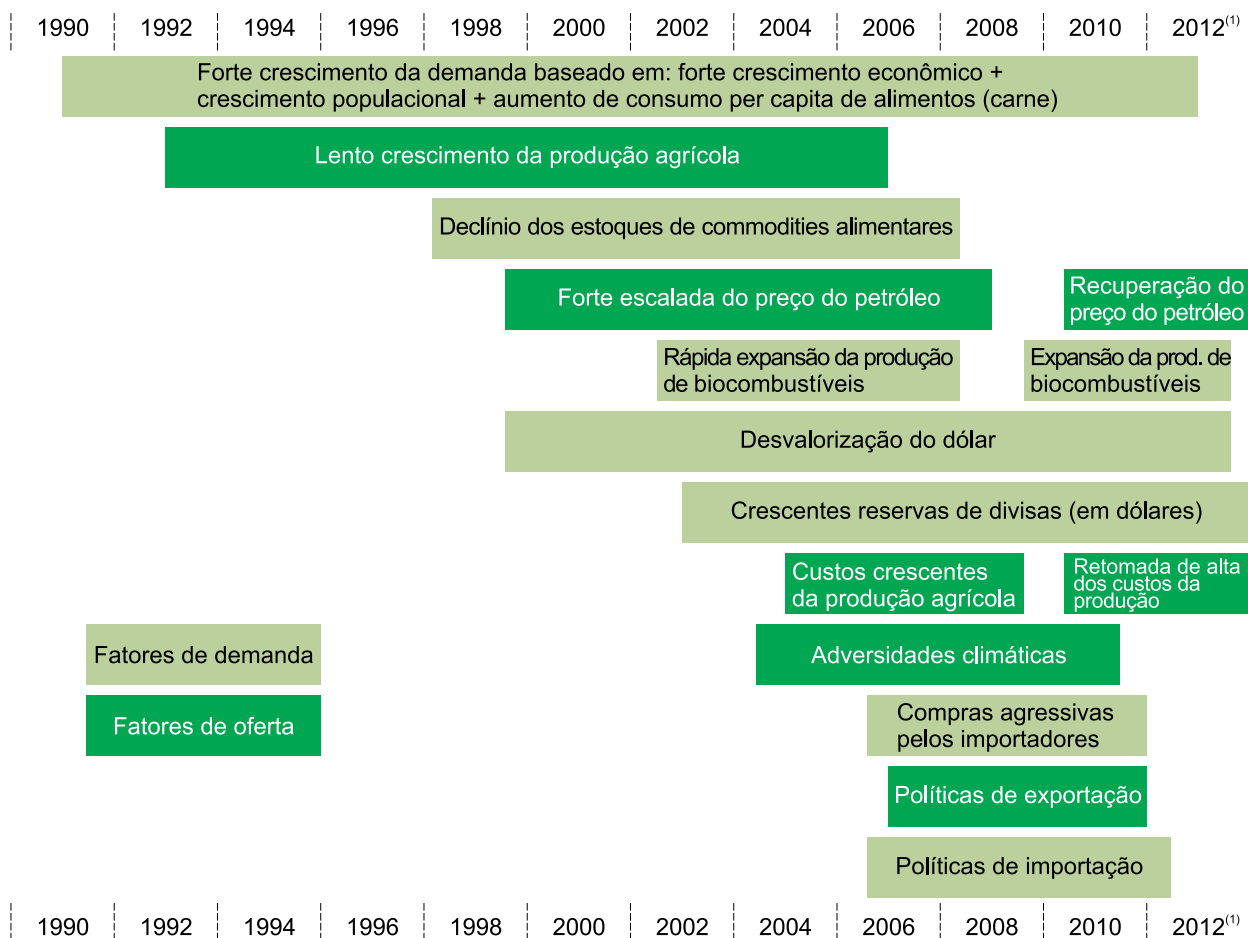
1990 1992 1994 1996 1998 2000 2002 2004 2006 2008 2010 $2012^{(1)}$

Forte crescimento da demanda baseado em: forte crescimento econômico + crescimento populacional + aumento de consumo per capita de alimentos (carne)

Lento crescimento da produção agrícola

Declínio dos estoques de commodities alimentares

Forte escalada do preço do petróleo

Recuperação do preço do petróleo

Rápida expansão da produção de biocombustíveis

Expansão da prod. de biocombustíveis

Desvalorização do dólar

Crescentes reservas de divisas (em dólares)

Custos crescentes da produção agrícola

Retomada de alta dos custos da produção

Fatores de demanda

Adversidades climáticas

Fatores de oferta

Compras agressivas pelos importadores

Políticas de exportação

Políticas de importação

1990 1992 1994 1996 1998 2000 2002 2004 2006 2008 2010 $2012^{(1)}$